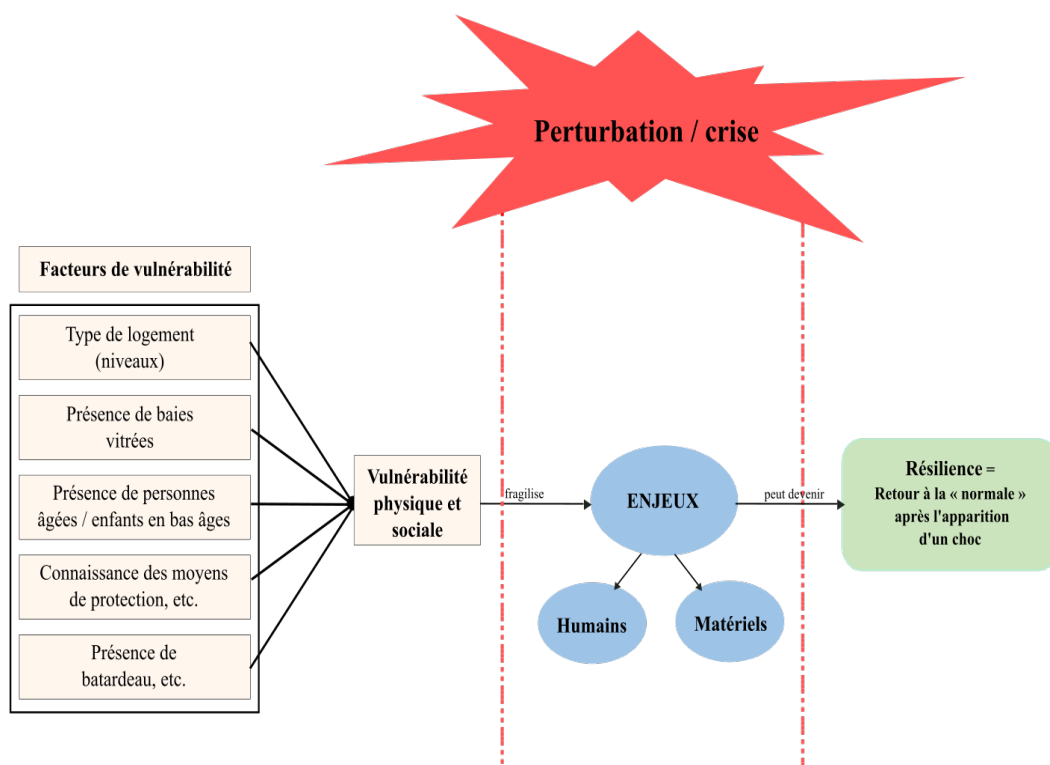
Perturbation / crise

Facteurs de vulnérabilité

Type de logement (niveaux)

Présence de baies vitrées

Présence de personnes âgées / enfants en bas âges

Connaissance des moyens de protection, etc.

Présence de batardeau, etc.

Vulnérabilité physique et sociale

fragilise

ENJEUX

Humains

Matériels

peut devenir

Résilience = Retour à la « normale » après l'apparition d'un choc